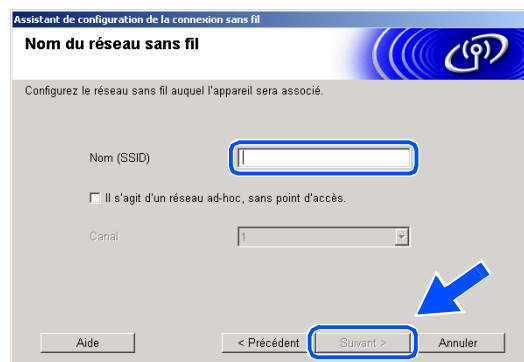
Assistant de configuration de la connexion sans fil

Nom du réseau sans fil

Configurez le réseau sans fil auquel l'appareil sera associé.

Nom (SSID)

☐ Il s'agit d'un réseau ad-hoc, sans point d'accès.

Canal 1

Aide

< Précédent

Suivant >

Annuler